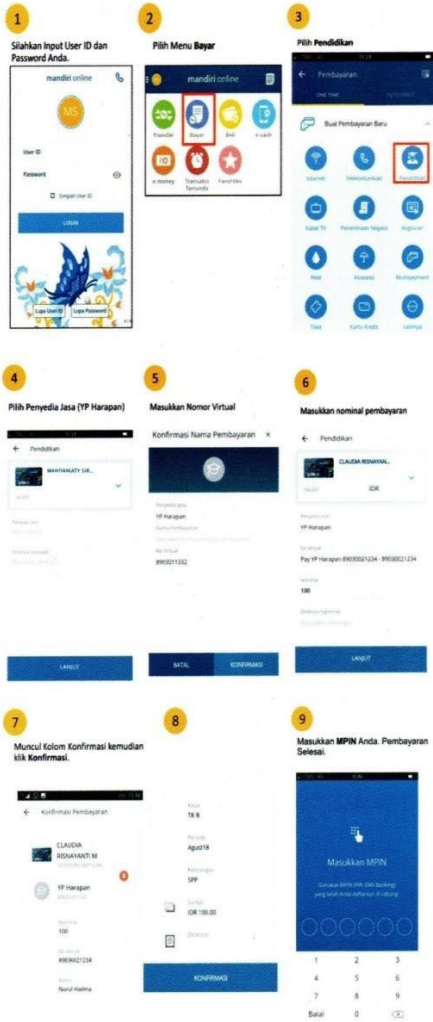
1

Silahkan Input User ID dan Password Anda.

mandiri online

MS

User ID

Password

Simpan User ID

LOGIN

Lupa User ID

Lupa Password

2

Pilih Menu Bayar

mandiri online

Transfer

Bayar

Beli

e-cash

e-money

Transaksi Terjadwal

Favorites

3

Pilih Pendidikan

Pembayaran

Buat Pembayaran Baru

Internet

Telekomunikasi

Pendidikan

Kabel TV

Penerimaan Negara

Angsuran

PAM

Asuransi

Multipayment

Tiket

Kartu Kredit

Lainnya

4

Pilih Penyedia Jasa (YP Harapan)

Pendidikan

MAHTANIATY SIR...

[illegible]

LANJUT

5

Masukkan Nomor Virtual

Konfirmasi Nama Pembayaran

Penyedia Jasa

YP Harapan

Nama Pembayaran

No Virtual

8903011332

BATAL

KONFIRMASI

6

Masukkan nominal pembayaran

Pendidikan

CLAUDIA RISNAYANTI...

IDR

Penyedia Jasa

YP Harapan

No Virtual

Pay YP Harapan 89030021234 - 89030021234

Nominal

100

LANJUT

7

Muncul Kolom Konfirmasi kemudian klik Konfirmasi.

Konfirmasi Pembayaran

CLAUDIA RISNAYANTI M

YP Harapan

Nominal

100

No Virtual

89030021234

Nama

Nurul Halima

8

Kelas

TK B

Periode

Agust18

Keterangan

SPP

Jumlah

IDR 100.00

Deskripsi

KONFIRMASI

9

Masukkan MPIN Anda. Pembayaran Selesai.

Masukkan MPIN

1 2 3
4 5 6
7 8 9
Batal 0